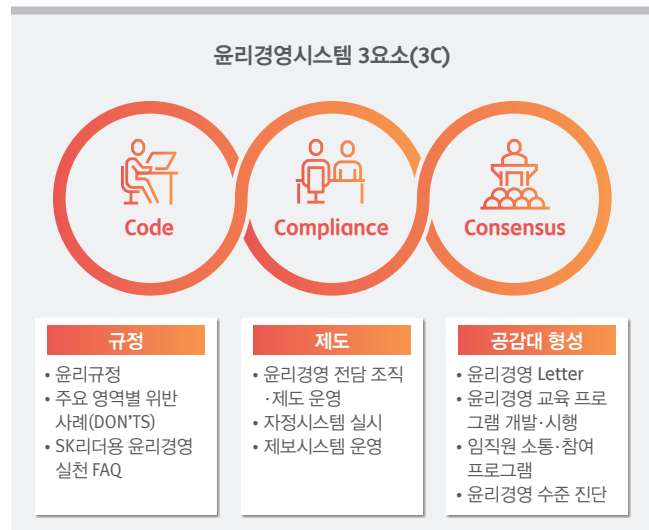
윤리경영시스템 3요소(3C)

Code

Compliance

Consensus

규정

• 윤리규정
• 주요 영역별 위반 사례(DON'TS)
• SK리더용 윤리경영 실천 FAQ

제도

• 윤리경영 전담 조직 ·제도 운영
• 자정시스템 실시
• 제보시스템 운영

공감대 형성

• 윤리경영 Letter
• 윤리경영 교육 프로그램 개발·시행
• 임직원 소통·참여 프로그램
• 윤리경영 수준 진단